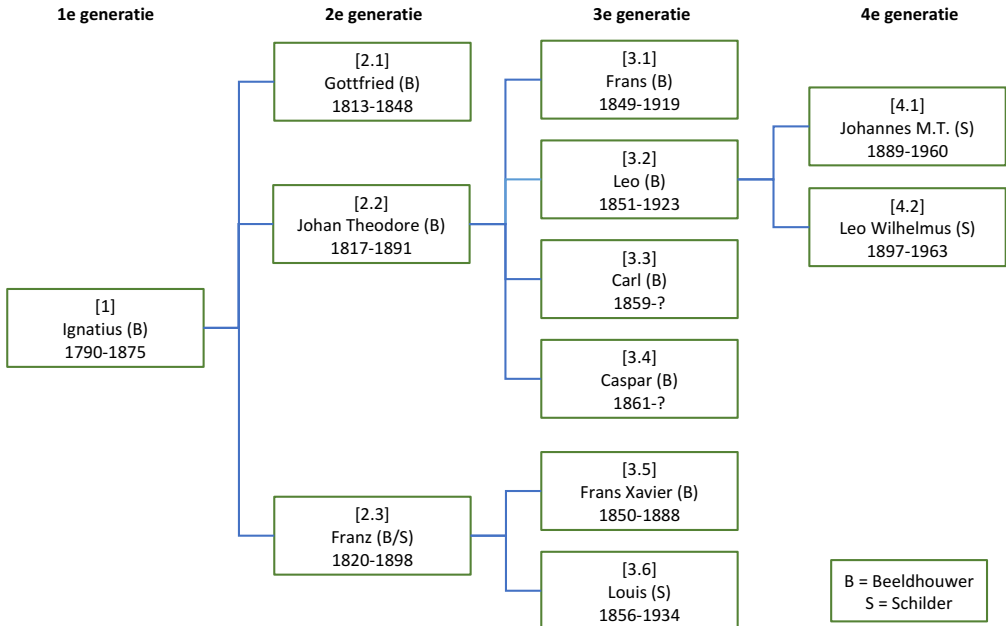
1e generatie

2e generatie

3e generatie

4e generatie

[2.1]
Gottfried (B)
1813-1848

[3.1]
Frans (B)
1849-1919

[4.1]
Johannes M.T. (S)
1889-1960

[3.2]
Leo (B)
1851-1923

[2.2]
Johan Theodore (B)
1817-1891

[4.2]
Leo Wilhelmus (S)
1897-1963

[3.3]
Carl (B)
1859-?

[1]
Ignatius (B)
1790-1875

[3.4]
Caspar (B)
1861-?

[3.5]
Frans Xavier (B)
1850-1888

[2.3]
Franz (B/S)
1820-1898

[3.6]
Louis (S)
1856-1934

B = Beeldhouwer
S = Schilder